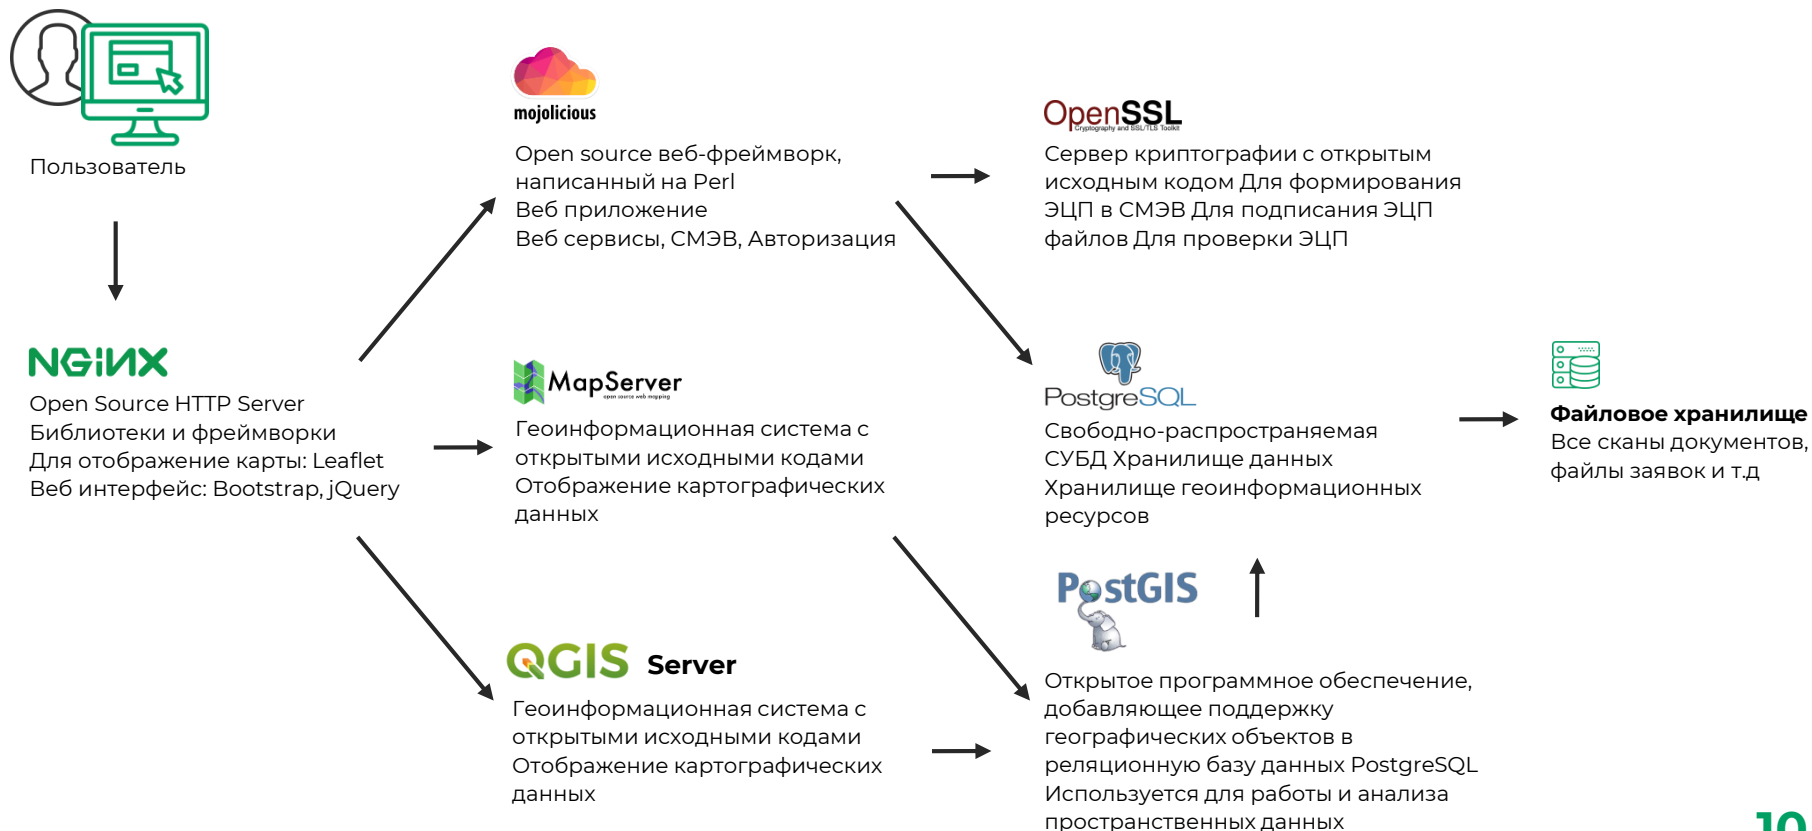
Пользователь

NGINX
Open Source HTTP Server
Библиотеки и фреймворки
Для отображение карты: Leaflet
Веб интерфейс: Bootstrap, jQuery

mojolicious
Open source веб-фреймворк, написанный на Perl
Веб приложение
Веб сервисы, СМЭВ, Авторизация

MapServer
open source web mapping
Геоинформационная система с открытыми исходными кодами
Отображение картографических данных

QGIS Server
Геоинформационная система с открытыми исходными кодами
Отображение картографических данных

OpenSSL
Cryptography and SSL/TLS Toolkit
Сервер криптографии с открытым исходным кодом Для формирования ЭЦП в СМЭВ Для подписания ЭЦП файлов Для проверки ЭЦП

PostgreSQL
Свободно-распространяемая СУБД Хранилище данных
Хранилище геоинформационных ресурсов

PostGIS
Открытое программное обеспечение, добавляющее поддержку географических объектов в реляционную базу данных PostgreSQL
Используется для работы и анализа пространственных данных

Файловое хранилище
Все сканы документов, файлы заявок и т.д

10